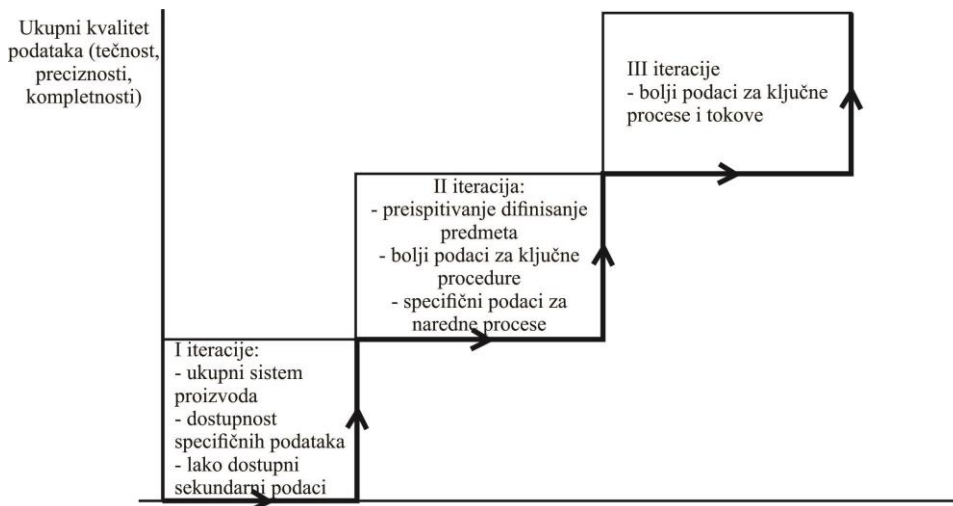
Ukupni kvalitet podataka (tečnost, preciznosti, kompletnosti)

III iteracije
- bolji podaci za ključne procese i tokove

II iteracija:
- preispitivanje difinisanje predmeta
- bolji podaci za ključne procedure
- specifični podaci za naredne procese

I iteracije:
- ukupni sistem proizvoda
- dostupnost specifičnih podataka
- lako dostupni sekundarni podaci